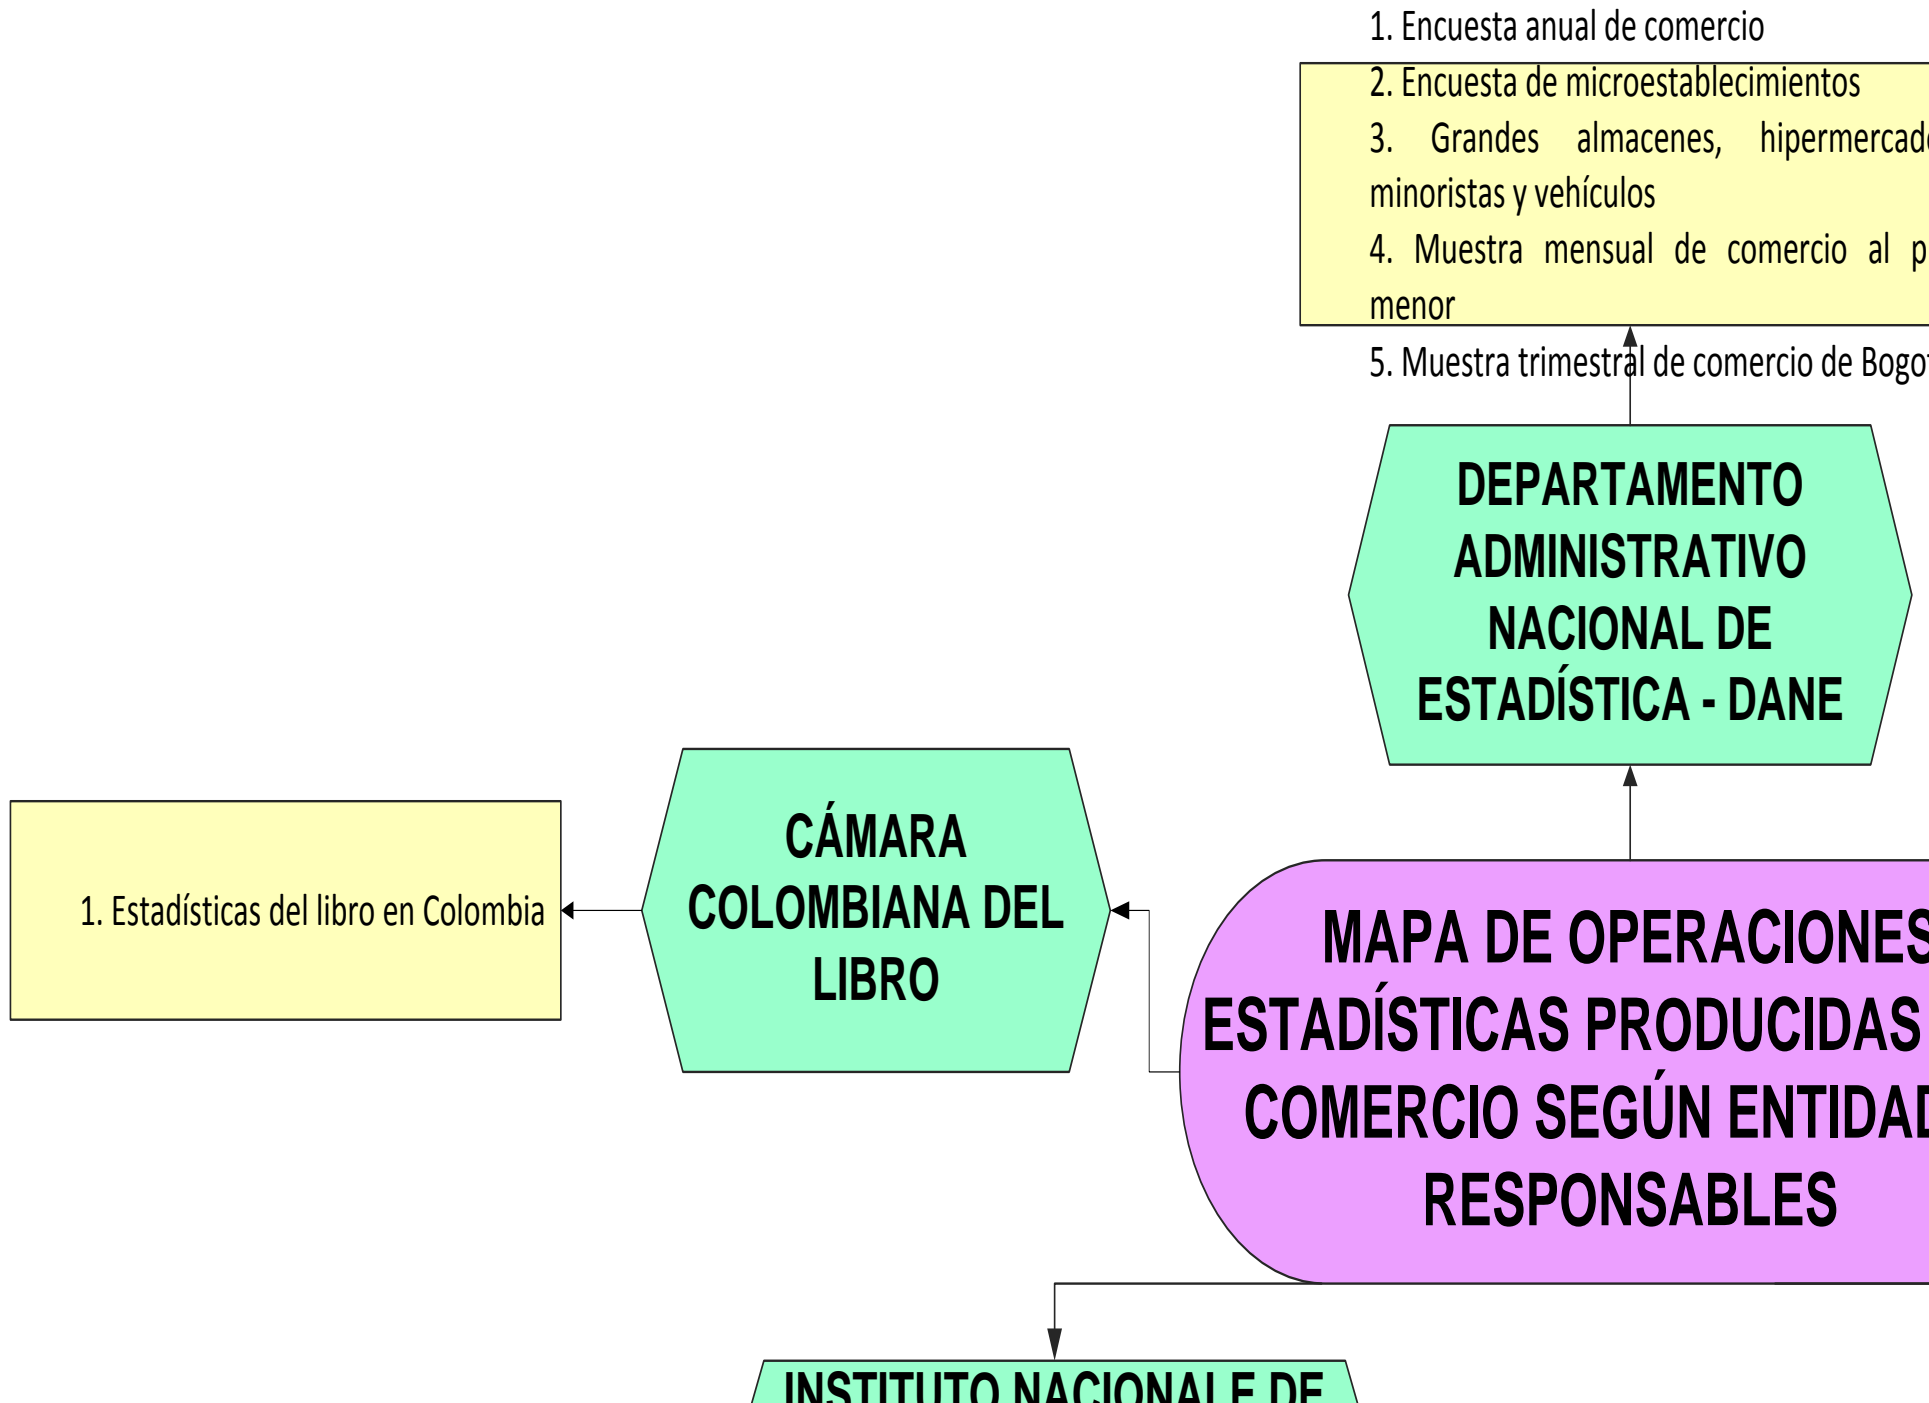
1. Encuesta anual de comercio

2. Encuesta de microestablecimientos

3. Grandes almacenes, hipermercad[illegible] minoristas y vehículos

4. Muestra mensual de comercio al p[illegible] menor

5. Muestra trimestral de comercio de Bogo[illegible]

DEPARTAMENTO ADMINISTRATIVO NACIONAL DE ESTADÍSTICA - DANE

1. Estadísticas del libro en Colombia

CÁMARA COLOMBIANA DEL LIBRO

MAPA DE OPERACIONES ESTADÍSTICAS PRODUCIDAS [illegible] COMERCIO SEGÚN ENTIDAD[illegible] RESPONSABLES

INSTITUTO NACIONALE DE